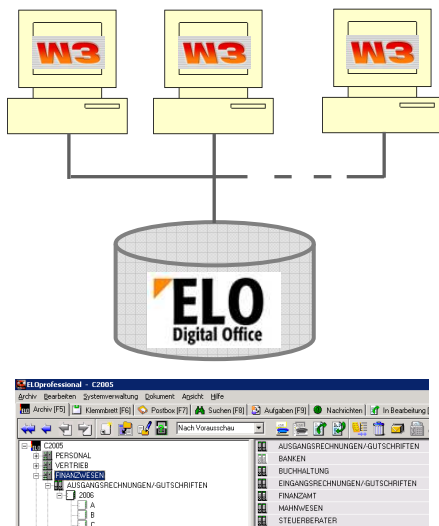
W3

W3

W3

ELO
Digital Office

ELOprofessional - C2005

Archiv Bearbeiten Systemverwaltung Dokument Ansicht Hilfe

Archiv [F5] Klemmbrett [F6] Postbox [F7] Suchen [F8] Aufgaben [F9] Nachrichten In Bearbeitung

Nach Vorausschau

C2005
PERSONAL
VERTRIEB
FINANZWESEN
AUSGANGSRECHNUNGEN/GUTSCHRIFTEN
2006
A
B
C

AUSGANGSRECHNUNGEN/GUTSCHRIFTEN
BANKEN
BUCHHALTUNG
EINGANGSRECHNUNGEN/GUTSCHRIFTEN
FINANZAMT
MAHNWESEN
STEUERBERATER